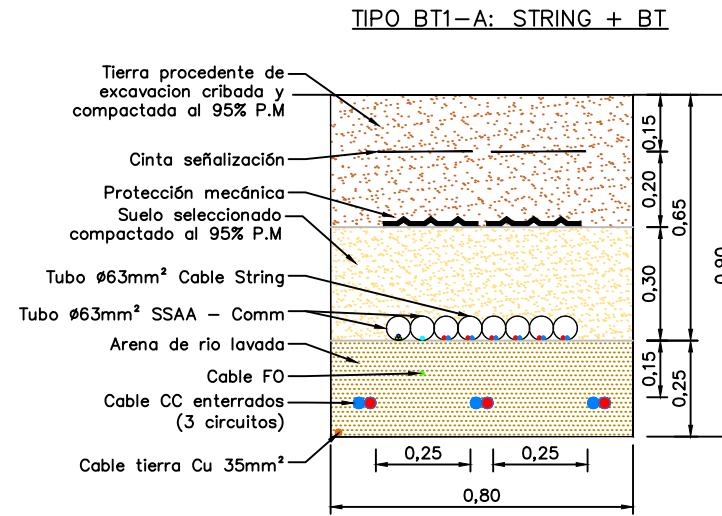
TIPO BT1-A: STRING + BT

Tierra procedente de excavacion cribada y compactada al 95% P.M

Cinta señalización

Protección mecánica

Suelo seleccionado compactado al 95% P.M

Tubo ø63mm² Cable String

Tubo ø63mm² SSAA - Comm

Arena de rio lavada

Cable FO

Cable CC enterrados (3 circuitos)

Cable tierra Cu 35mm²

0,15
0,20
0,65
0,30
0,15
0,25
0,90

0,25
0,25
0,80